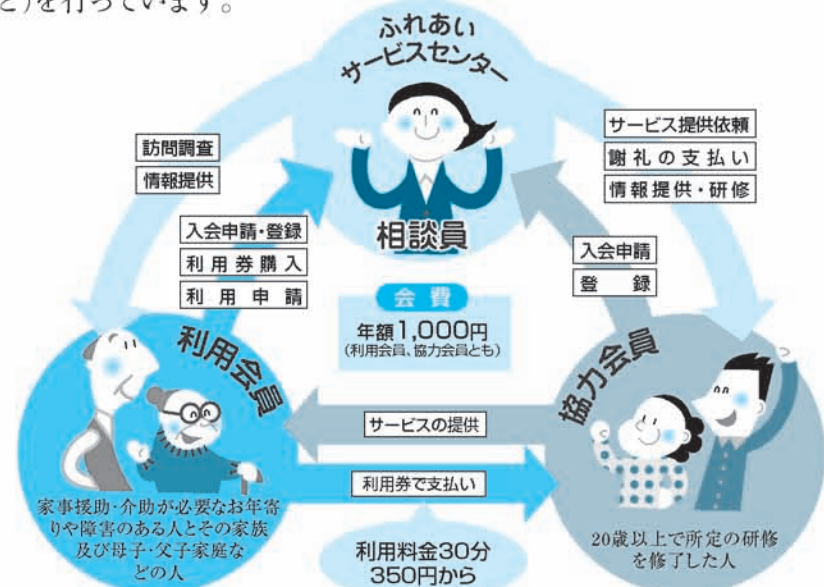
どを行っています。

ふれあい
サービスセンター

相談員

訪問調査
情報提供

サービス提供依頼
謝礼の支払い
情報提供・研修

入会申請・登録
利用券購入
利用申請

入会申請
登録

会費
年額1,000円
(利用会員、協力会員とも)

利用会員

協力会員

サービスの提供

利用券で支払い

家事援助・介助が必要なお年寄りや障害のある人とその家族及び母子・父子家庭などの人

20歳以上で所定の研修を修了した人

利用料金30分
350円から